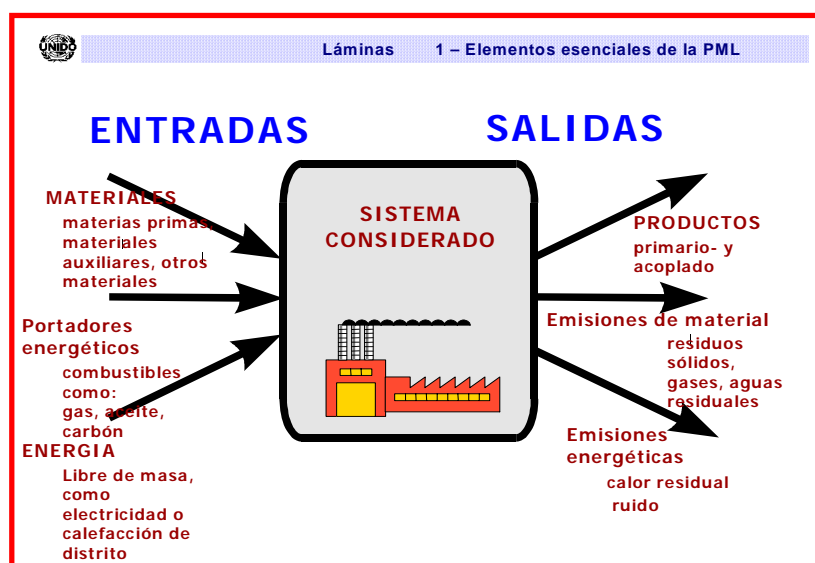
UNIDO

Láminas 1 – Elementos esenciales de la PML

ENTRADAS

SALIDAS

MATERIALES
materias primas, materiales auxiliares, otros materiales

Portadores energéticos
combustibles como: gas, aceite, carbón

ENERGIA
Libre de masa, como electricidad o calefacción de distrito

SISTEMA CONSIDERADO

PRODUCTOS
primario- y acoplado

Emisiones de material
residuos sólidos, gases, aguas residuales

Emisiones energéticas
calor residual
ruido